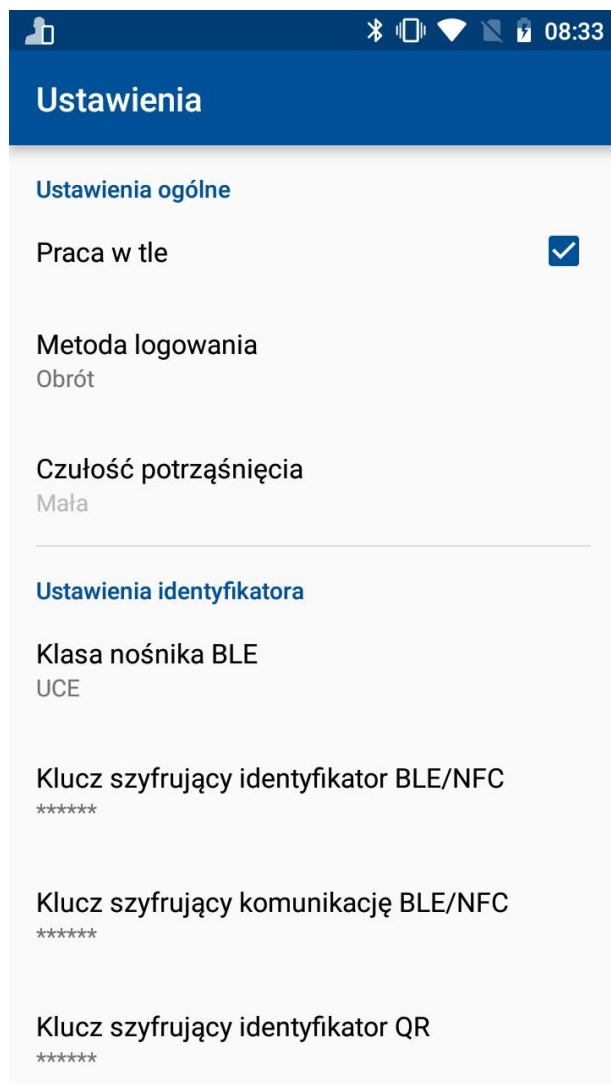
08:33

Ustawienia

Ustawienia ogólne

Praca w tle

Metoda logowania
Obrót

Czułość potrząśnięcia
Mała

Ustawienia identyfikatora

Klasa nośnika BLE
UCE

Klucz szyfrujący identyfikator BLE/NFC
******

Klucz szyfrujący komunikację BLE/NFC
******

Klucz szyfrujący identyfikator QR
******